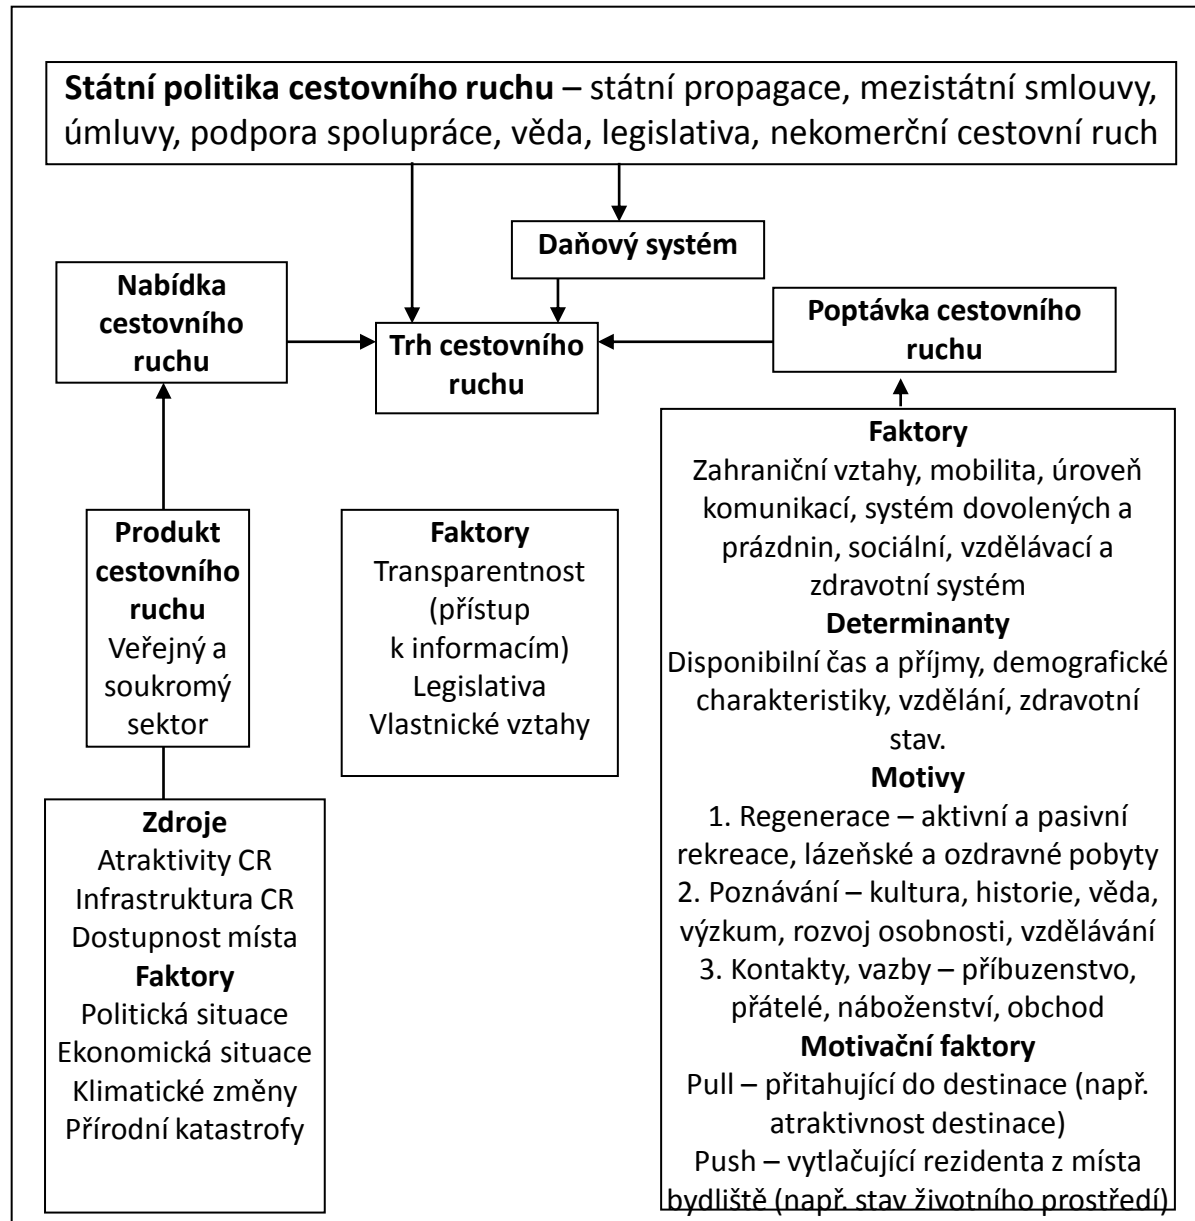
**Státní politika cestovního ruchu** – státní propagace, mezistátní smlouvy, úmluvy, podpora spolupráce, věda, legislativa, nekomerční cestovní ruch

**Daňový systém**

**Nabídka cestovního ruchu**

**Trh cestovního ruchu**

**Poptávka cestovního ruchu**

**Faktory**
Zahraniční vztahy, mobilita, úroveň komunikací, systém dovolených a prázdnin, sociální, vzdělávací a zdravotní systém
**Determinanty**
Disponibilní čas a příjmy, demografické charakteristiky, vzdělání, zdravotní stav.
**Motivy**
1. Regenerace – aktivní a pasivní rekreace, lázeňské a ozdravné pobyty
2. Poznávání – kultura, historie, věda, výzkum, rozvoj osobnosti, vzdělávání
3. Kontakty, vazby – příbuzenstvo, přátelé, náboženství, obchod
**Motivační faktory**
Pull – přitahující do destinace (např. atraktivnost destinace)
Push – vytlačující rezidenta z místa bydliště (např. stav životního prostředí)

**Produkt cestovního ruchu**
Veřejný a soukromý sektor

**Faktory**
Transparentnost (přístup k informacím)
Legislativa
Vlastnické vztahy

**Zdroje**
Atraktivity CR
Infrastruktura CR
Dostupnost místa
**Faktory**
Politická situace
Ekonomická situace
Klimatické změny
Přírodní katastrofy